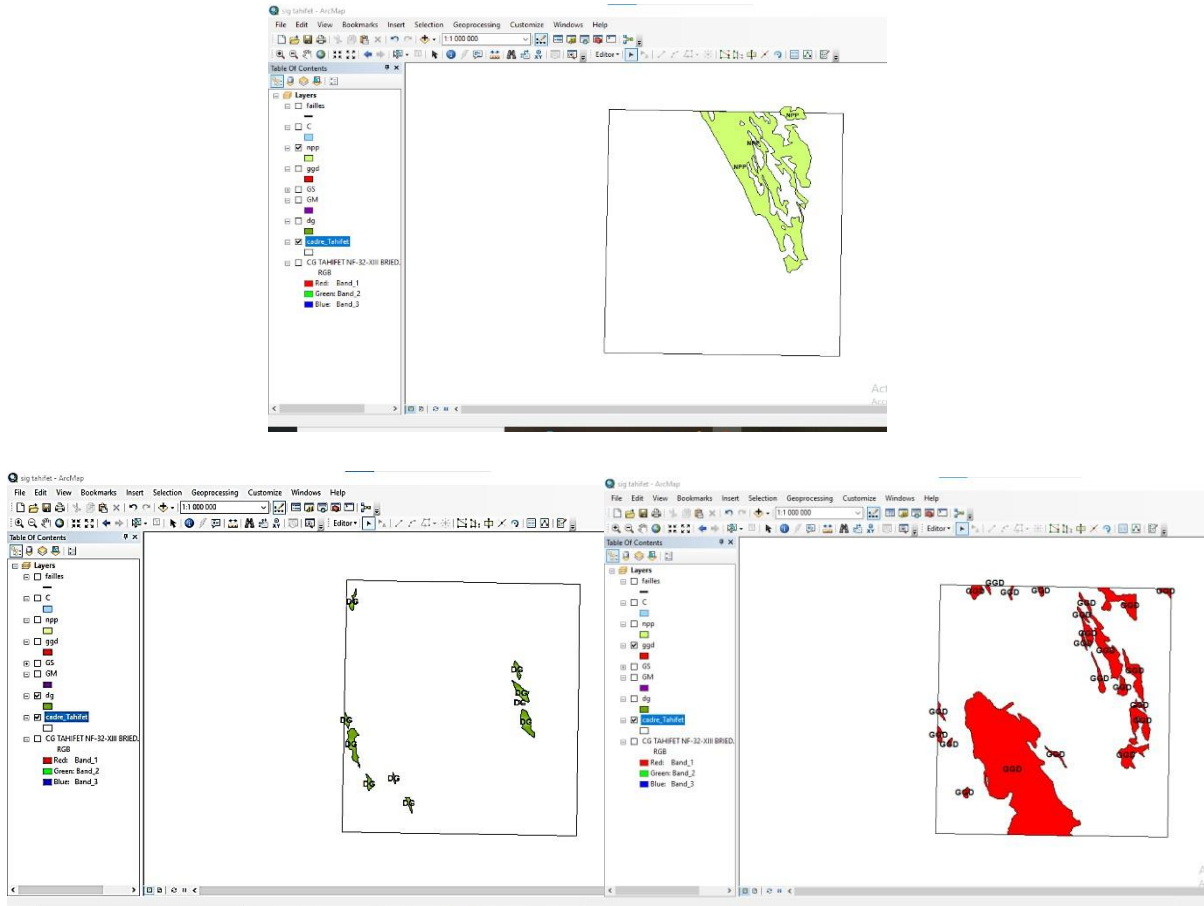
sig tahifet - ArcMap

File Edit View Bookmarks Insert Selection Geoprocessing Customize Windows Help

1:1 000 000

Editor▾

Table Of Contents

Layers
failles
C
npp
ggd
GS
GM
dg
cadre_Tahifet
CG TAHIFET NF-32-XIII BRIED.
RGB
Red: Band_1
Green: Band_2
Blue: Band_3

NPP
NPP
NPP

Act
Acc

sig tahifet - ArcMap

File Edit View Bookmarks Insert Selection Geoprocessing Customize Windows Help

1:1 000 000

Editor▾

Table Of Contents

Layers
failles
C
npp
ggd
GS
GM
dg
cadre_Tahifet
CG TAHIFET NF-32-XIII BRIED.
RGB
Red: Band_1
Green: Band_2
Blue: Band_3

DG
DG
DG
DG
DG
DG
DG
DG
DG
DG

sig tahifet - ArcMap

File Edit View Bookmarks Insert Selection Geoprocessing Customize Windows Help

1:1 000 000

Editor▾

Table Of Contents

Layers
failles
C
npp
ggd
GS
GM
dg
cadre_Tahifet
CG TAHIFET NF-32-XIII BRIED.
RGB
Red: Band_1
Green: Band_2
Blue: Band_3

GGD
GGD
GGD
GGD
GGD
GGD
GGD
GGD
GGD
GGD
GGD
GGD
GGD
GGD
GGD
GGD

A
A